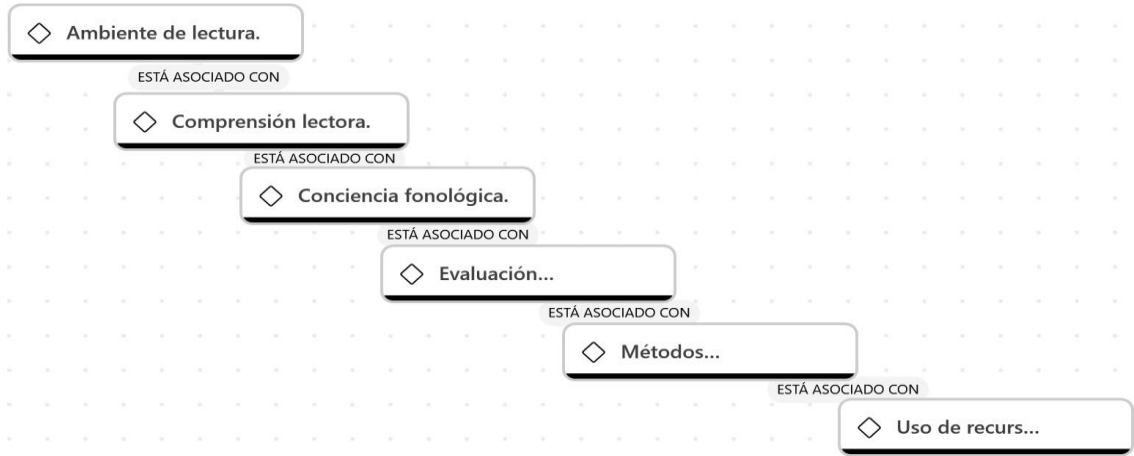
◇ Ambiente de lectura.

ESTÁ ASOCIADO CON

◇ Comprensión lectora.

ESTÁ ASOCIADO CON

◇ Conciencia fonológica.

ESTÁ ASOCIADO CON

◇ Evaluación...

ESTÁ ASOCIADO CON

◇ Métodos...

ESTÁ ASOCIADO CON

◇ Uso de recurs...